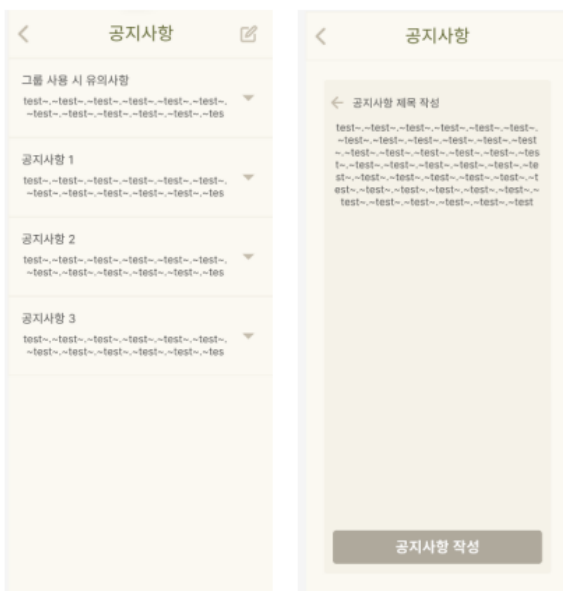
공지사항

그룹 사용 시 유의사항
test~.~test~.~test~.~test~.~test~.~test~.~test~.~test~.~test~.~test~.~test~.~tes

공지사항 1
test~.~test~.~test~.~test~.~test~.~test~.~test~.~test~.~test~.~test~.~test~.~tes

공지사항 2
test~.~test~.~test~.~test~.~test~.~test~.~test~.~test~.~test~.~test~.~test~.~tes

공지사항 3
test~.~test~.~test~.~test~.~test~.~test~.~test~.~test~.~test~.~test~.~test~.~tes

공지사항

공지사항 제목 작성
test~.~test~.~test~.~test~.~test~.~test~.~test~.~test~.~test~.~test~.~test~.~test~.~test~.~test~.~test~.~test~.~test~.~test~.~test~.~test~.~test~.~test~.~test~.~test~.~test~.~test~.~test~.~test~.~test~.~test~.~test~.~test~.~test~.~test~.~test~.~test~.~test~.~test~.~test~.~test~.~test

공지사항 작성